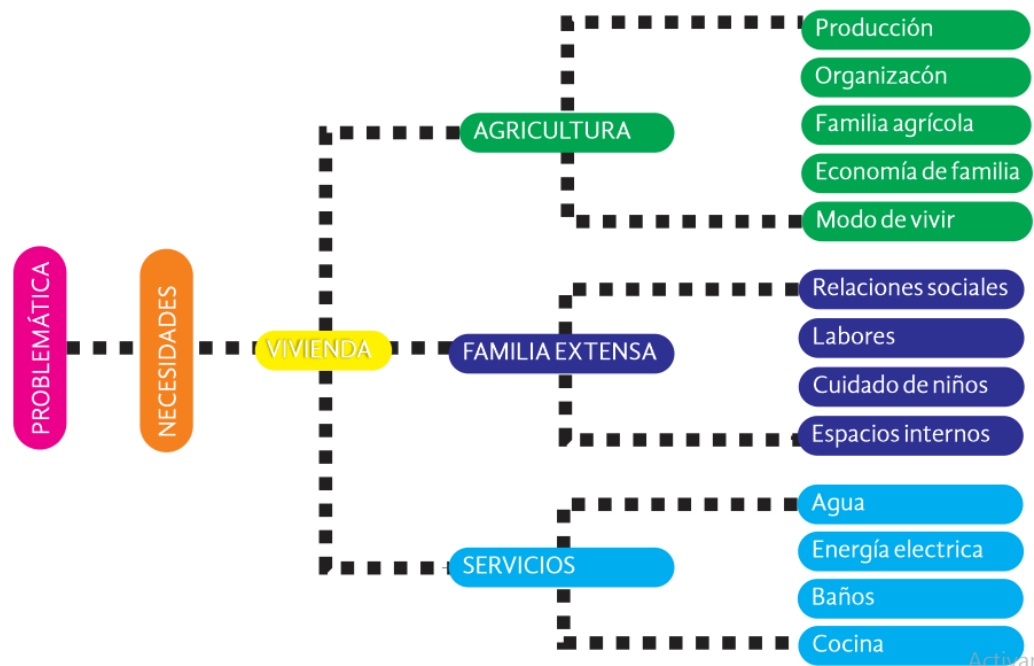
PROBLEMÁTICA

NECESIDADES

VIVIENDA

AGRICULTURA

Producción
Organizacón
Familia agrícola
Economía de familia
Modo de vivir

FAMILIA EXTENSA

Relaciones sociales
Labores
Cuidado de niños
Espacios internos

SERVICIOS

Agua
Energía electrica
Baños
Cocina

Activa